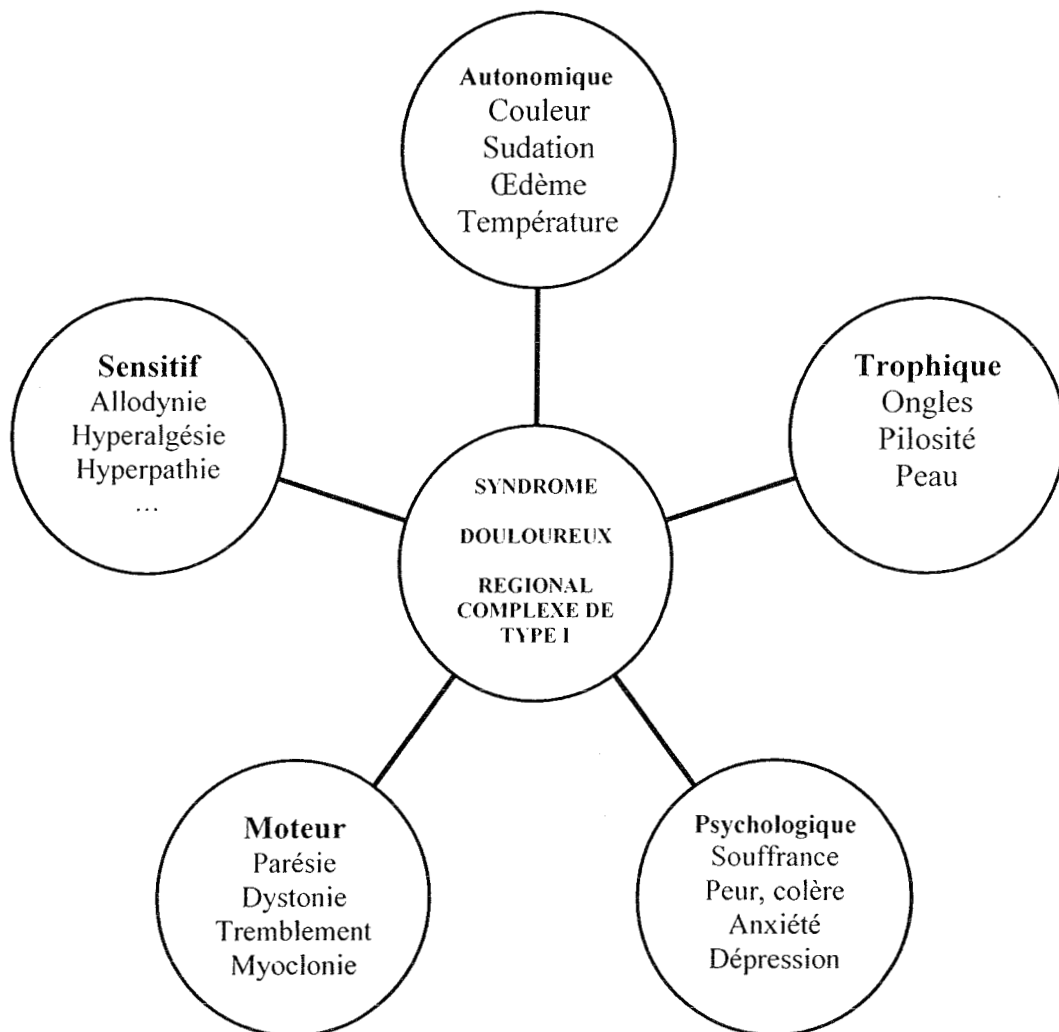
Autonomique
Couleur
Sudation
Œdème
Température

Sensitif
Allodynie
Hyperalgésie
Hyperpathie
...

SYNDROME

DOULOUREUX

REGIONAL
COMPLEXE DE
TYPE I

Trophique
Ongles
Pilosité
Peau

Moteur
Parésie
Dystonie
Tremblement
Myoclonie

Psychologique
Souffrance
Peur, colère
Anxiété
Dépression